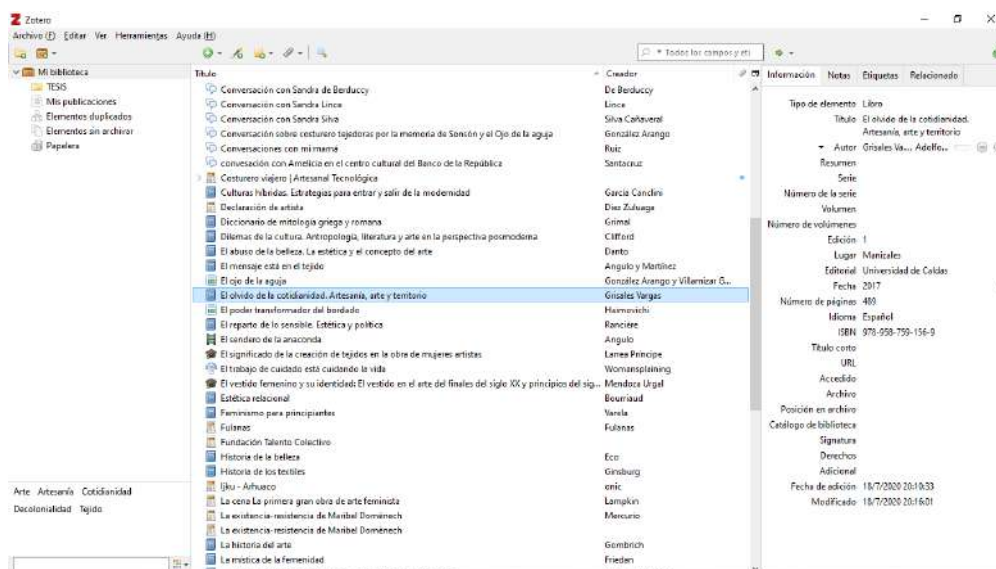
Zotero

Archivo (F) Editar Ver Herramientas Ayuda (H)

Todos los campos y eti

Mi biblioteca
TESIS
Mis publicaciones
Elementos duplicados
Elementos sin archivar
Papelera

Arte Artesanía Cotidianidad
Decolonialidad Tejido

| Título | Creador |
|---|---|
| Conversación con Sandra de Berduccy | De Berduccy |
| Conversación con Sandra Lince | Lince |
| Conversación con Sandra Silva | Silva Cañaveral |
| Conversación sobre costurero tejedoras por la memoria de Sonsón y el Ojo de la aguja | González Arango |
| Conversaciones con mi mamá | Ruiz |
| conversación con Amelicia en el centro cultural del Banco de la República | Santacruz |
| Costurero viajero \| Artesanal Tecnológica | |
| Culturas híbridas. Estrategias para entrar y salir de la modernidad | García Canclini |
| Declaración de artista | Díaz Zuluaga |
| Diccionario de mitología griega y romana | Grimal |
| Dilemas de la cultura. Antropología, literatura y arte en la perspectiva posmoderna | Clifford |
| El abuso de la belleza. La estética y el concepto del arte | Danto |
| El mensaje está en el tejido | Angulo y Martínez |
| El ojo de la aguja | González Arango y Villamizar G... |
| El olvido de la cotidianidad. Artesanía, arte y territorio | Grisales Vargas |
| El poder transformador del bordado | Haimovichi |
| El reparto de lo sensible. Estética y política | Rancière |
| El sendero de la anaconda | Angulo |
| El significado de la creación de tejidos en la obra de mujeres artistas | Lamea Principe |
| El trabajo de cuidado está cuidando la vida | Womansplaining |
| El vestido femenino y su identidad: El vestido en el arte del finales del siglo XX y principios del sig... | Mendoza Urgal |
| Estética relacional | Bourriaud |
| Feminismo para principiantes | Varela |
| Fulanas | Fulanas |
| Fundación Talento Colectivo | |
| Historia de la belleza | Eco |
| Historia de los textiles | Ginsburg |
| Ijku - Arhuaco | onic |
| La cena La primera gran obra de arte feminista | Lampkin |
| La existencia-resistencia de Maribel Doménech | Mercurio |
| La existencia-resistencia de Maribel Doménech | |
| La historia del arte | Gombrich |
| La mística de la femenidad | Frieden |

Información Notas Etiquetas Relacionado

Tipo de elemento Libro
Título El olvido de la cotidianidad. Artesanía, arte y territorio
Autor Grisales Va... Adolfo...
Resumen
Serie
Número de la serie
Volumen
Número de volúmenes
Edición 1
Lugar Manizales
Editorial Universidad de Caldas
Fecha 2017
Número de páginas 489
Idioma Español
ISBN 978-958-759-156-9
Título corto
URL
Accedido
Archivo
Posición en archivo
Catálogo de biblioteca
Signatura
Derechos
Adicional
Fecha de adición 18/7/2020 20:10:33
Modificado 18/7/2020 20:16:01